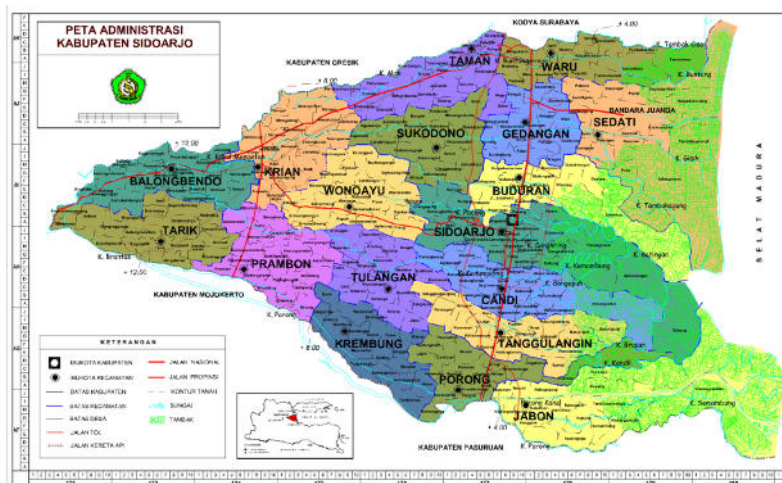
PETA ADMINISTRASI
KABUPATEN SIDOARJO

KODYA SURABAYA
KABUPATEN GRESIK
TAMAN
WARU
BANDARA JUANDA
SEDATI
SUKODONO
GEDANGAN
KRIAN
BALONGBENDO
WONOAYU
BUDURAN
SELAT MADURA
TARIK
SIDOARJO
PRAMBON
KABUPATEN MOJOKERTO
TULANGAN
CANDI
KREMBUNG
TANGGULANGIN
PORONG
JABON
KABUPATEN PASURUAN
+ 12.00
+ 12.50
+ 8.00
+ 4.00
K. Porong
K. Brantas

KETERANGAN
IBUKOTA KABUPATEN
IBUKOTA KECAMATAN
BATAS KABUPATEN
BATAS KECAMATAN
BATAS DESA
JALAN TOL
JALAN KERETA API
JALAN NASIONAL
JALAN PROPINSI
KONTUR TANAH
SUNGAI
TAMBAK